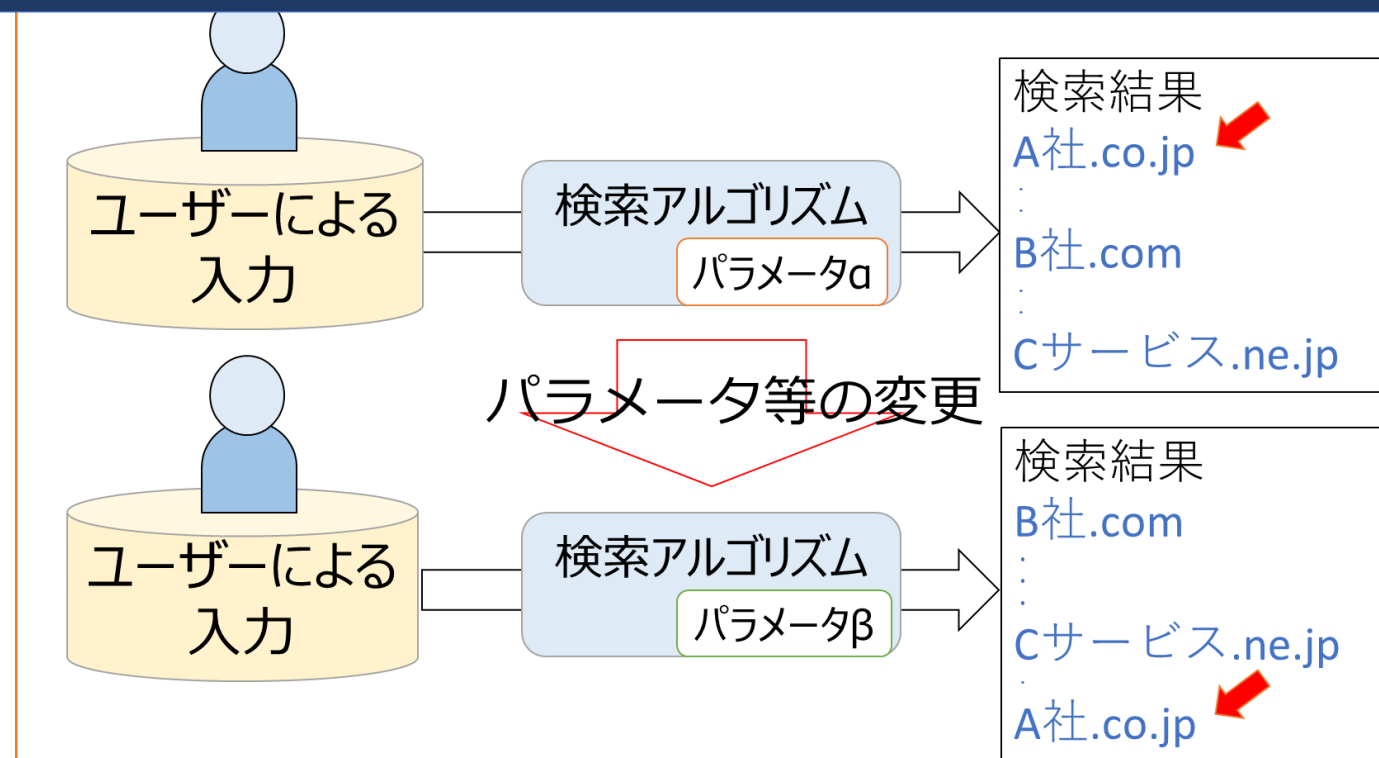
ユーザーによる入力

検索アルゴリズム
パラメータα

検索結果
A社.co.jp
:
B社.com
:
Cサービス.ne.jp

パラメータ等の変更

ユーザーによる入力

検索アルゴリズム
パラメータβ

検索結果
B社.com
:
:
Cサービス.ne.jp
:
A社.co.jp